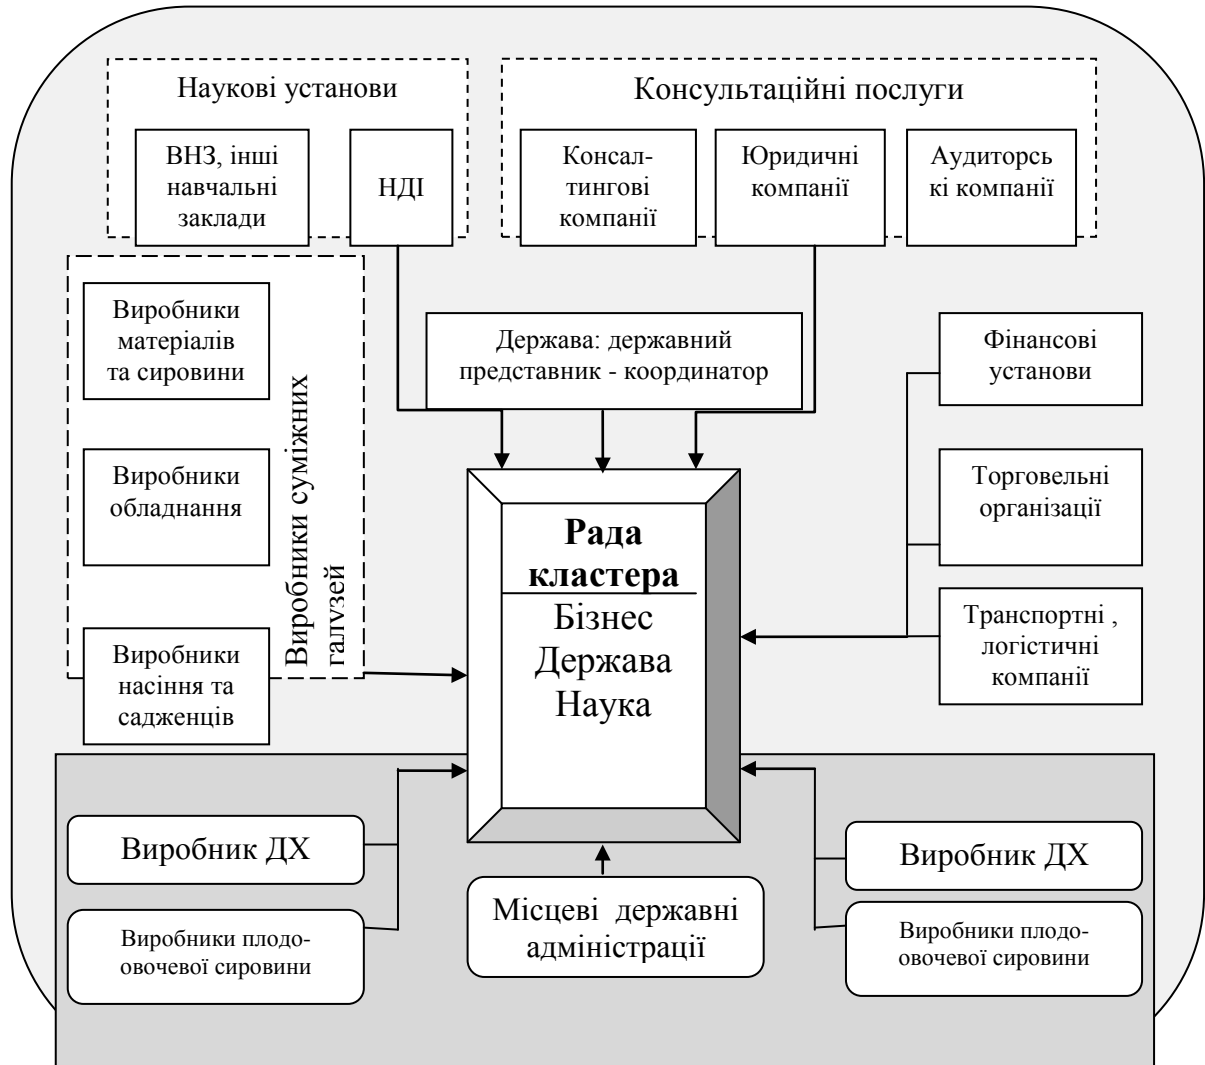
Наукові установи

ВНЗ, інші навчальні заклади

НДІ

Консультаційні послуги

Консалтингові компанії

Юридичні компанії

Аудиторські компанії

Виробники матеріалів та сировини

Виробники обладнання

Виробники насіння та садженців

Виробники суміжних галузей

Держава: державний представник - координатор

Фінансові установи

Торговельні організації

Транспортні , логістичні компанії

**Рада кластера**

Бізнес
Держава
Наука

Виробник ДХ

Виробники плодоовочевої сировини

Місцеві державні адміністрації

Виробник ДХ

Виробники плодоовочевої сировини